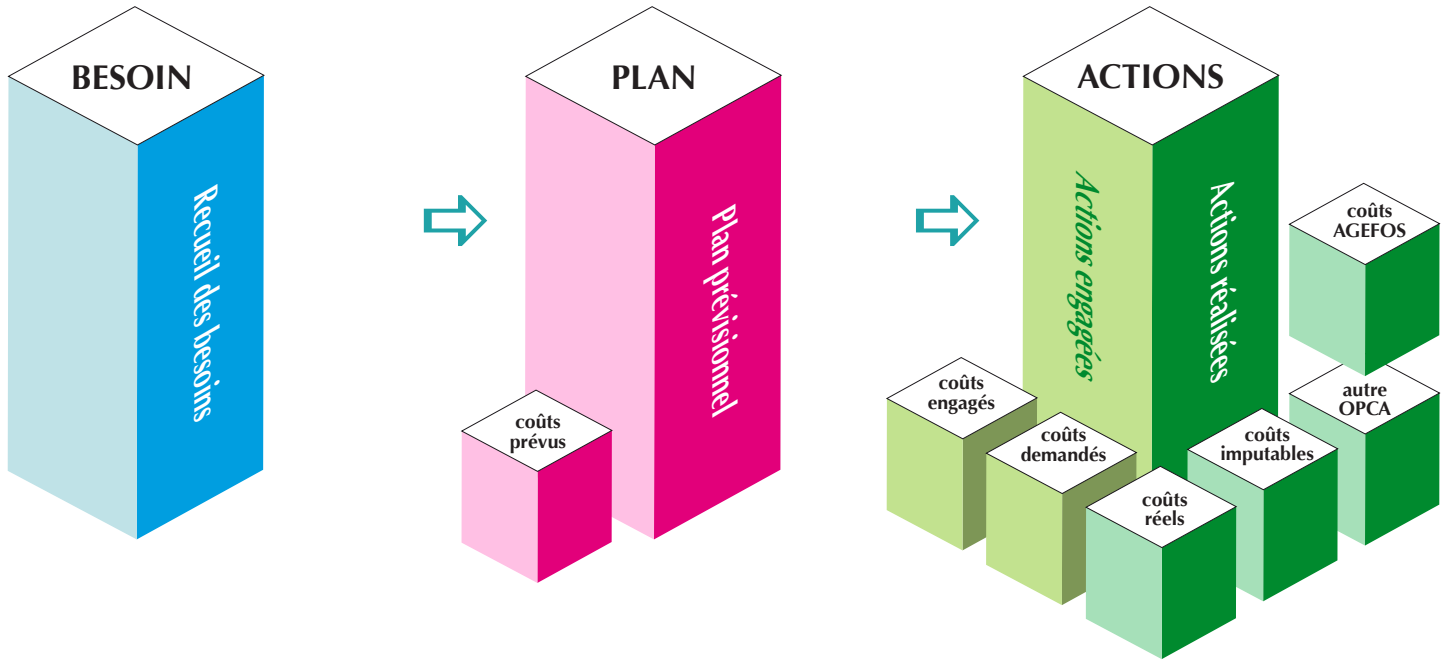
BESOIN

Recueil des besoins

PLAN

Plan prévisionnel

coûts prévus

ACTIONS

Actions engagées

Actions réalisées

coûts AGEFOS

autre OPCA

coûts engagés

coûts demandés

coûts imputables

coûts réels